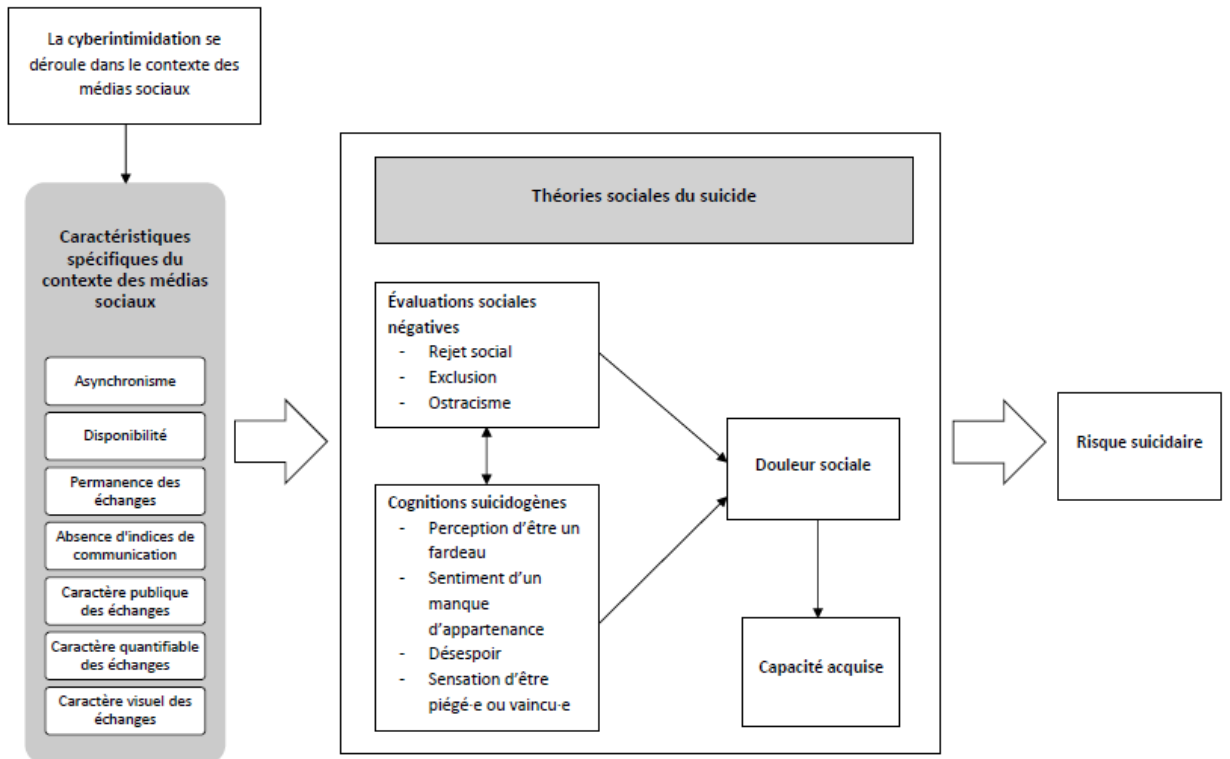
La cyberintimidation se déroule dans le contexte des médias sociaux

Caractéristiques spécifiques du contexte des médias sociaux

Asynchronisme

Disponibilité

Permanence des échanges

Absence d'indices de communication

Caractère publique des échanges

Caractère quantifiable des échanges

Caractère visuel des échanges

Théories sociales du suicide

Évaluations sociales négatives
- Rejet social
- Exclusion
- Ostracisme

Cognitions suicidogènes
- Perception d'être un fardeau
- Sentiment d'un manque d'appartenance
- Désespoir
- Sensation d'être piégé·e ou vaincu·e

Douleur sociale

Capacité acquise

Risque suicidaire